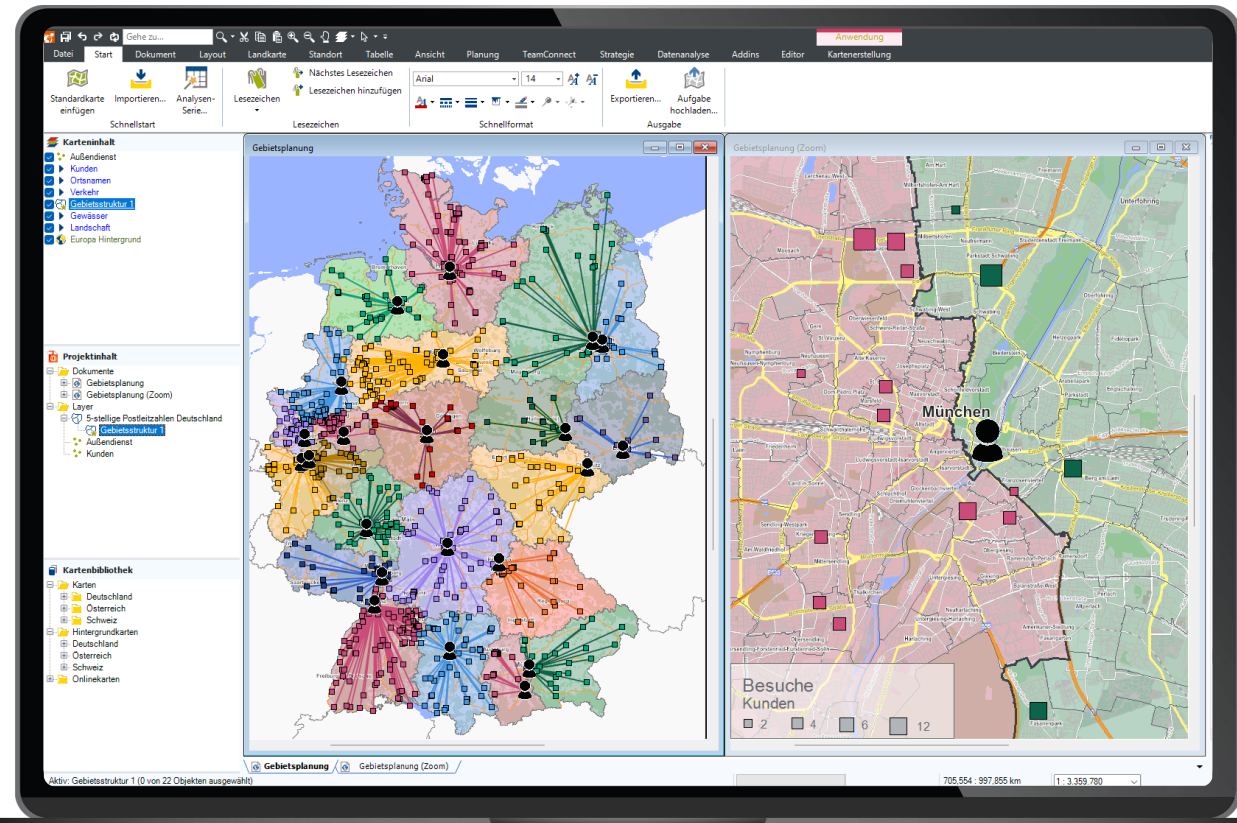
Gehe zu...

Anwendung

Datei Start Dokument Layout Landkarte Standort Tabelle Ansicht Planung TeamConnect Strategie Datenanalyse Addins Editor Kartenerstellung

Standardkarte einfügen Importieren... Analysen-Serie... Schnellstart

Lesezeichen Nächstes Lesezeichen Lesezeichen hinzufügen Lesezeichen

Arial 14 Schnellformat

Exportieren... Aufgabe hochladen... Ausgabe

Karteninhalt
Außendienst
Kunden
Ortsnamen
Verkehr
Gebietsstruktur 1
Gewässer
Landschaft
Europa Hintergrund

Projektinhalt
Dokumente
Gebietsplanung
Gebietsplanung (Zoom)
Layer
5-stellige Postleitzahlen Deutschland
Gebietsstruktur 1
Außendienst
Kunden

Kartenbibliothek
Karten
Deutschland
Österreich
Schweiz
Hintergrundkarten
Deutschland
Österreich
Schweiz
Onlinekarten

Gebietsplanung

Gebietsplanung (Zoom)

München

Besuche
Kunden
2 4 6 12

Gebietsplanung Gebietsplanung (Zoom)

Aktiv: Gebietsstruktur 1 (0 von 22 Objekten ausgewählt)

705,554 : 997,855 km

1 : 3.359.780